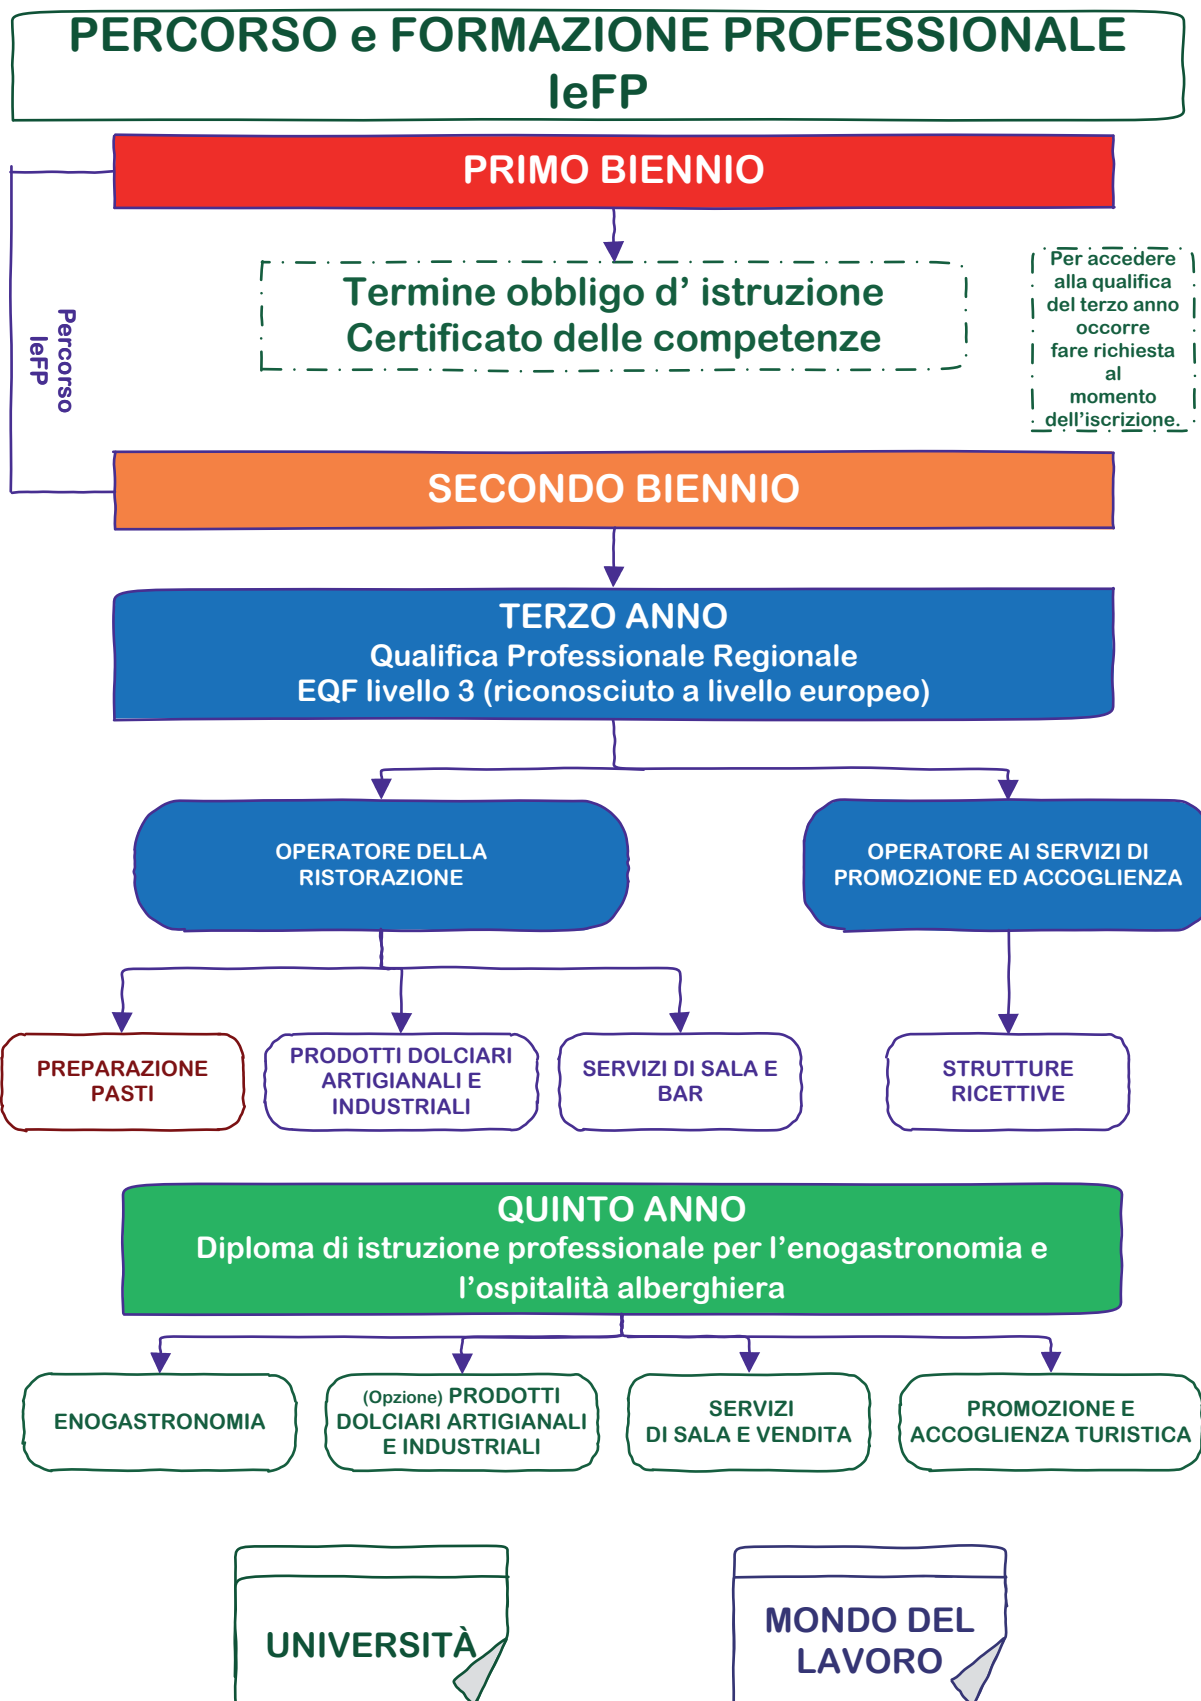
PERCORSO e FORMAZIONE PROFESSIONALE IeFP

PRIMO BIENNIO

Percorso IeFP

Termine obbligo d' istruzione
Certificato delle competenze

Per accedere alla qualifica del terzo anno occorre fare richiesta al momento dell'iscrizione.

SECONDO BIENNIO

TERZO ANNO
Qualifica Professionale Regionale
EQF livello 3 (riconosciuto a livello europeo)

OPERATORE DELLA RISTORAZIONE

OPERATORE AI SERVIZI DI PROMOZIONE ED ACCOGLIENZA

PREPARAZIONE PASTI

PRODOTTI DOLCIARI ARTIGIANALI E INDUSTRIALI

SERVIZI DI SALA E BAR

STRUTTURE RICETTIVE

QUINTO ANNO
Diploma di istruzione professionale per l'enogastronomia e l'ospitalità alberghiera

ENOGASTRONOMIA

(Opzione) PRODOTTI DOLCIARI ARTIGIANALI E INDUSTRIALI

SERVIZI DI SALA E VENDITA

PROMOZIONE E ACCOGLIENZA TURISTICA

UNIVERSITÀ

MONDO DEL LAVORO